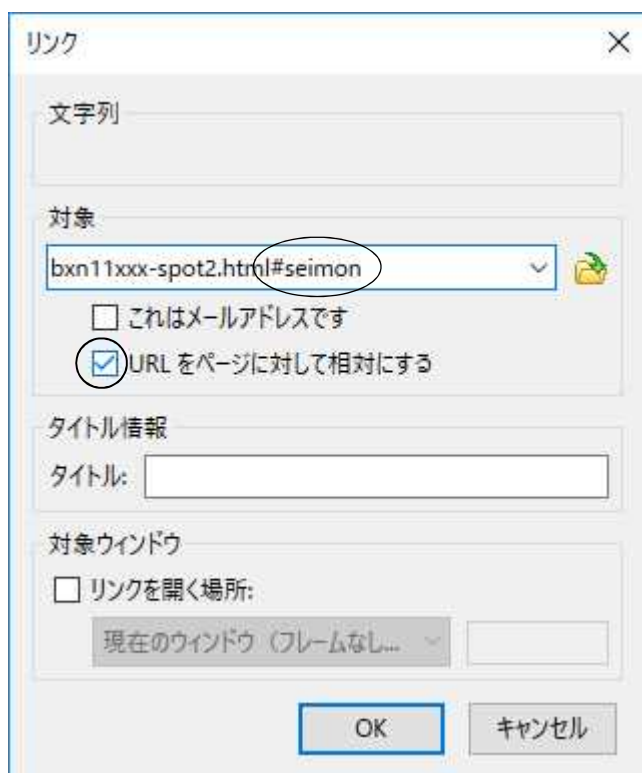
リンク

×

文字列

対象

bxn11xxx-spot2.html#seimon

これはメールアドレスです

URL をページに対して相対にする

タイトル情報

タイトル:

対象ウィンドウ

リンクを開く場所:

現在のウィンドウ（フレームなし...

OK

キャンセル